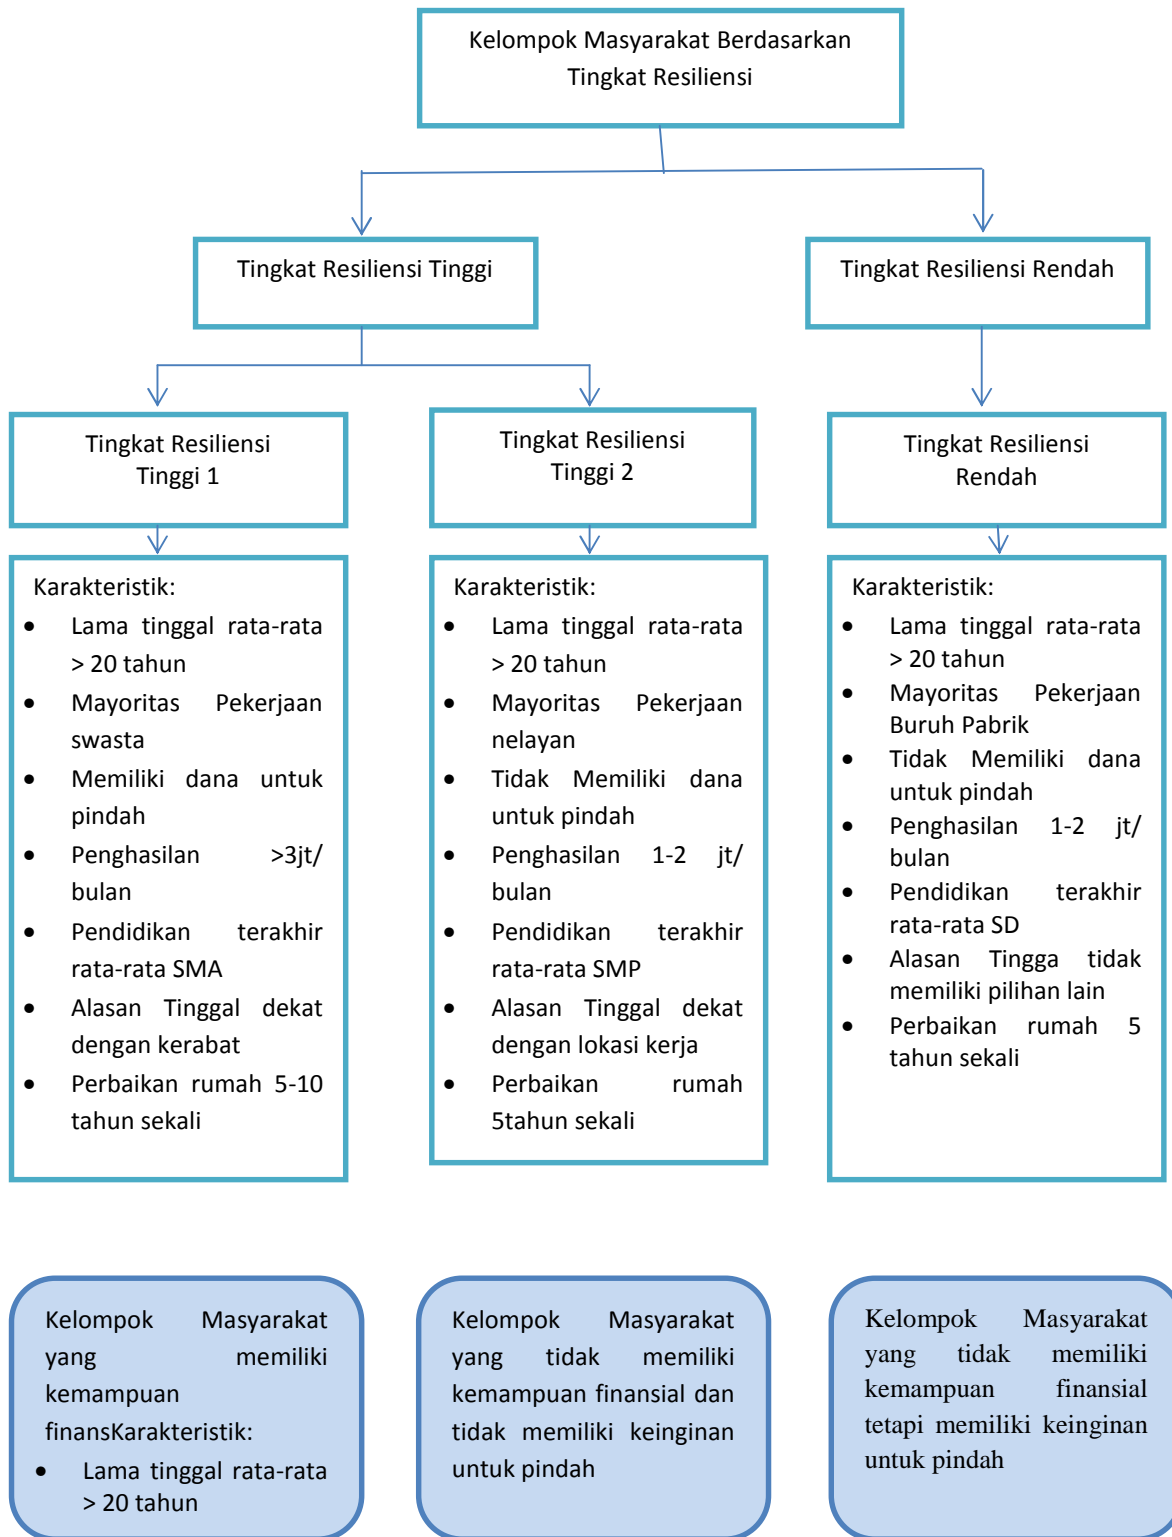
Kelompok Masyarakat Berdasarkan Tingkat Resiliensi

Tingkat Resiliensi Tinggi

Tingkat Resiliensi Rendah

Tingkat Resiliensi Tinggi 1

Tingkat Resiliensi Tinggi 2

Tingkat Resiliensi Rendah

Karakteristik:
- Lama tinggal rata-rata > 20 tahun
- Mayoritas Pekerjaan swasta
- Memiliki dana untuk pindah
- Penghasilan >3jt/ bulan
- Pendidikan terakhir rata-rata SMA
- Alasan Tinggal dekat dengan kerabat
- Perbaikan rumah 5-10 tahun sekali

Karakteristik:
- Lama tinggal rata-rata > 20 tahun
- Mayoritas Pekerjaan nelayan
- Tidak Memiliki dana untuk pindah
- Penghasilan 1-2 jt/ bulan
- Pendidikan terakhir rata-rata SMP
- Alasan Tinggal dekat dengan lokasi kerja
- Perbaikan rumah 5tahun sekali

Karakteristik:
- Lama tinggal rata-rata > 20 tahun
- Mayoritas Pekerjaan Buruh Pabrik
- Tidak Memiliki dana untuk pindah
- Penghasilan 1-2 jt/ bulan
- Pendidikan terakhir rata-rata SD
- Alasan Tingga tidak memiliki pilihan lain
- Perbaikan rumah 5 tahun sekali

Kelompok Masyarakat yang memiliki kemampuan finansKarakteristik:
- Lama tinggal rata-rata > 20 tahun

Kelompok Masyarakat yang tidak memiliki kemampuan finansial dan tidak memiliki keinginan untuk pindah

Kelompok Masyarakat yang tidak memiliki kemampuan finansial tetapi memiliki keinginan untuk pindah